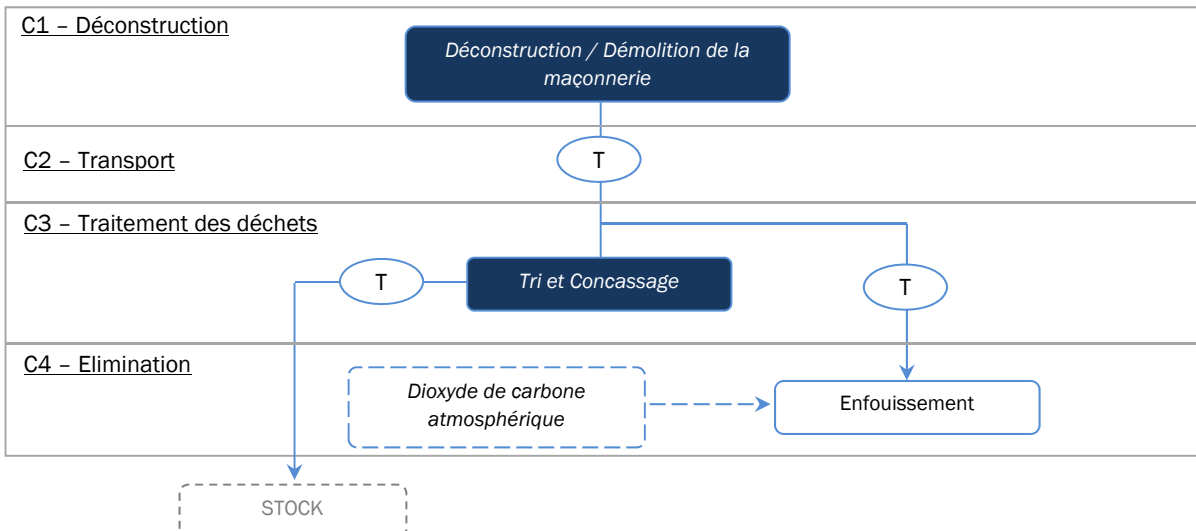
C1 – Déconstruction

Déconstruction / Démolition de la maçonnerie

C2 – Transport

T

C3 – Traitement des déchets

T

Tri et Concassage

T

C4 – Elimination

Dioxyde de carbone atmosphérique

Enfouissement

STOCK